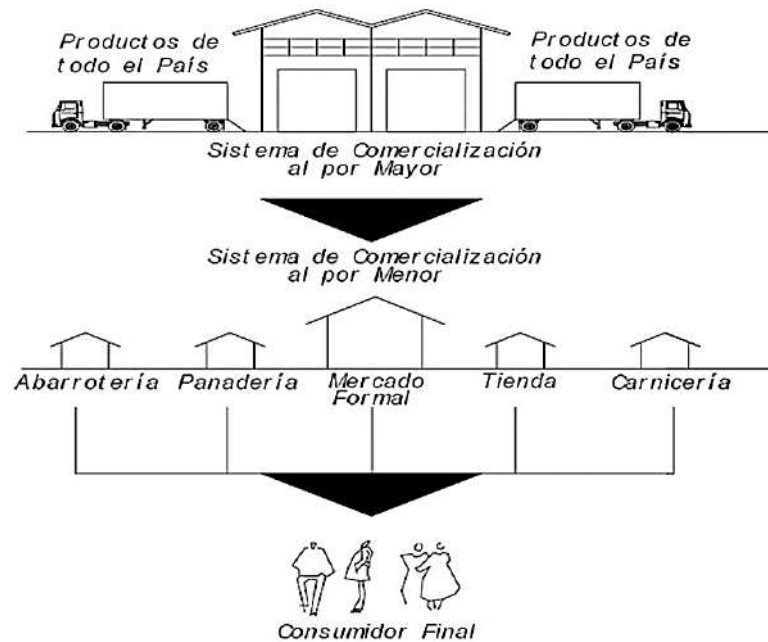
Productos de todo el País

Productos de todo el País

Sistema de Comercialización al por Mayor

Sistema de Comercialización al por Menor

Abarrotería

Panadería

Mercado Formal

Tienda

Carnicería

Consumidor Final